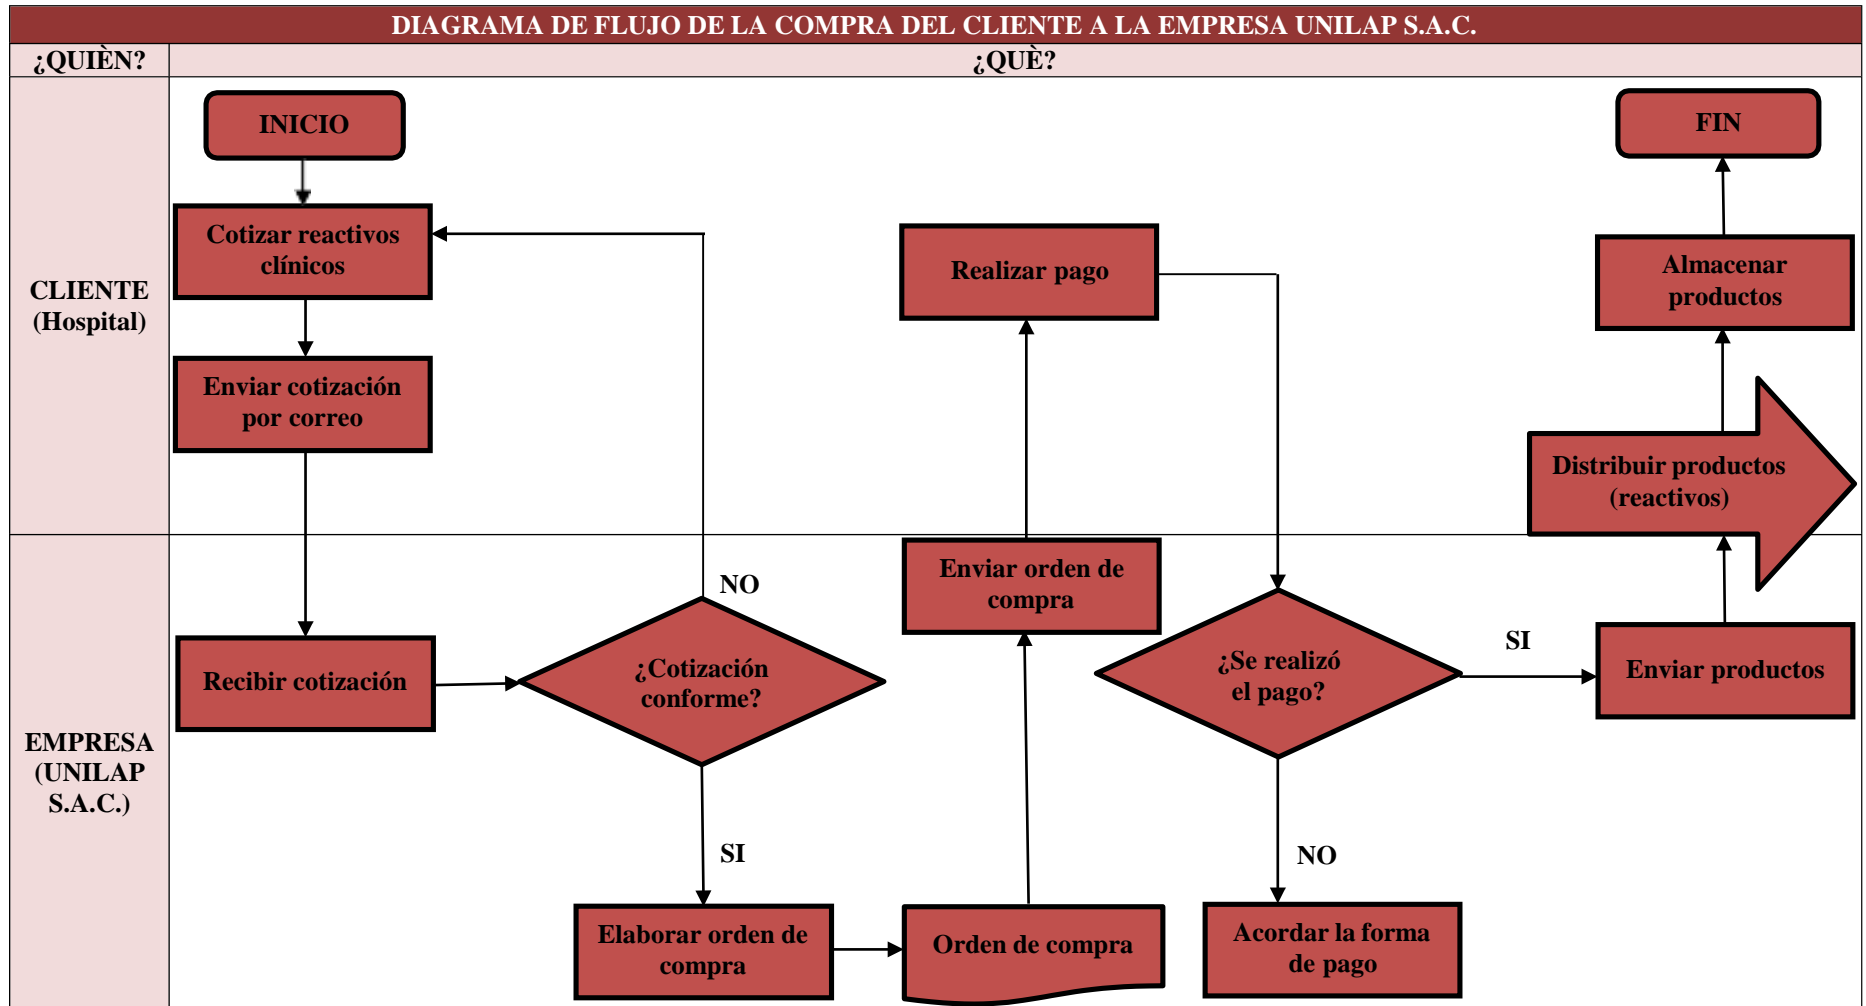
DIAGRAMA DE FLUJO DE LA COMPRA DEL CLIENTE A LA EMPRESA UNILAP S.A.C.

¿QUIÈN?

¿QUÈ?

CLIENTE (Hospital)

INICIO

Cotizar reactivos clínicos

Enviar cotización por correo

Realizar pago

FIN

Almacenar productos

Distribuir productos (reactivos)

EMPRESA (UNILAP S.A.C.)

Recibir cotización

NO

¿Cotización conforme?

SI

Elaborar orden de compra

Enviar orden de compra

Orden de compra

¿Se realizó el pago?

SI

NO

Enviar productos

Acordar la forma de pago